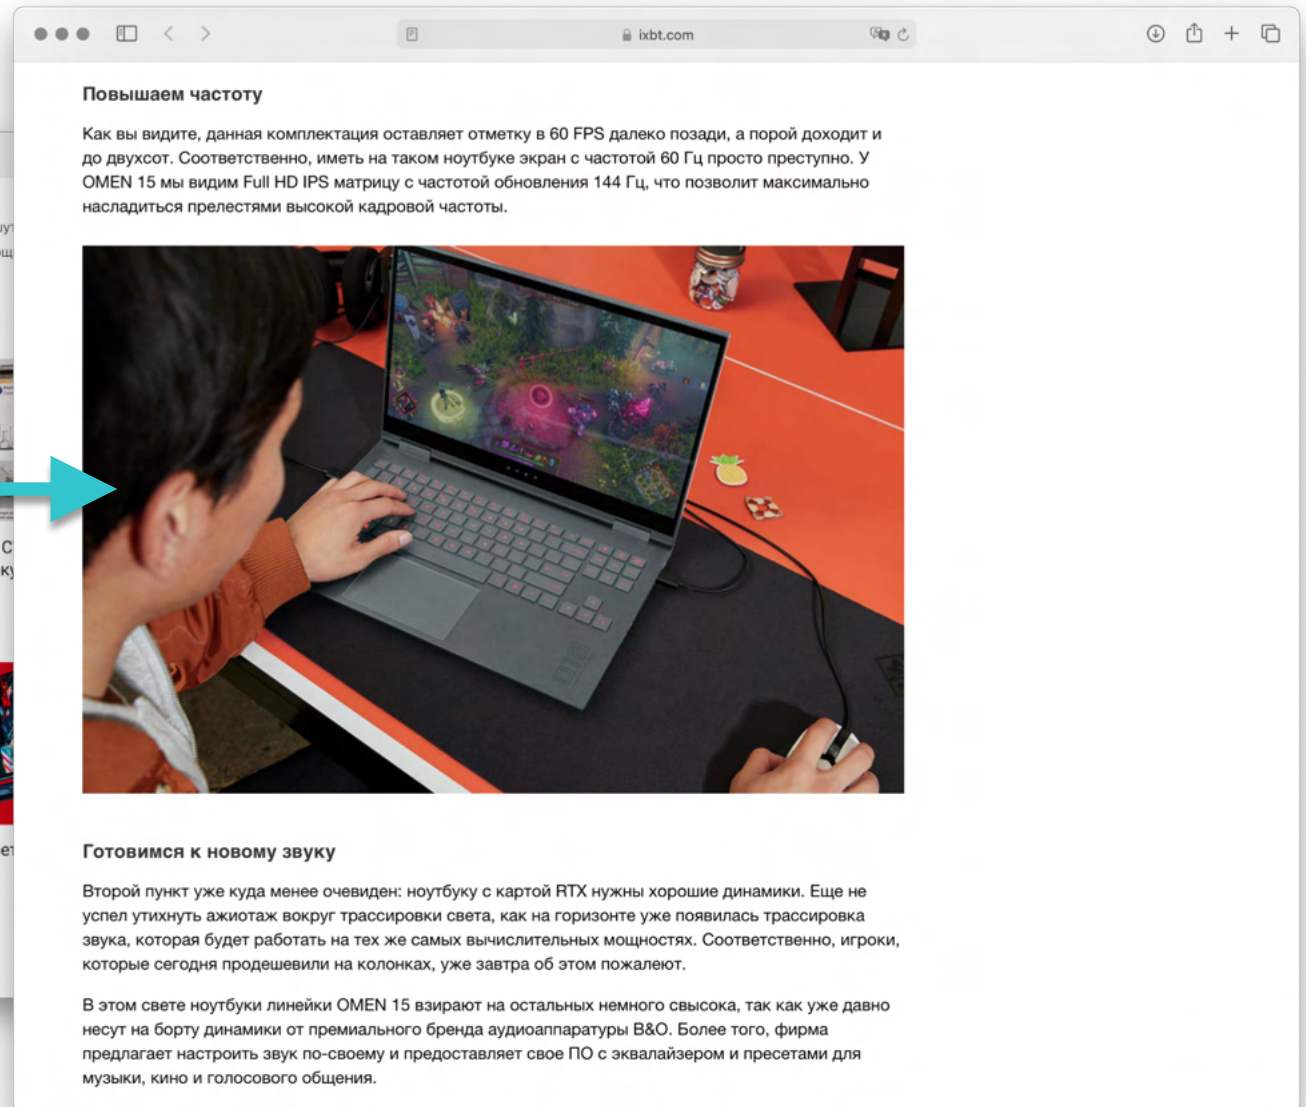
ixbt.com

Повышаем частоту

Как вы видите, данная комплектация оставляет отметку в 60 FPS далеко позади, а порой доходит и до двухсот. Соответственно, иметь на таком ноутбуке экран с частотой 60 Гц просто преступно. У OMEN 15 мы видим Full HD IPS матрицу с частотой обновления 144 Гц, что позволит максимально насладиться прелестями высокой кадровой частоты.

Готовимся к новому звуку

Второй пункт уже куда менее очевиден: ноутбуку с картой RTX нужны хорошие динамики. Еще не успел утихнуть ажиотаж вокруг трассировки света, как на горизонте уже появилась трассировка звука, которая будет работать на тех же самых вычислительных мощностях. Соответственно, игроки, которые сегодня продешевили на колонках, уже завтра об этом пожалеют.

В этом свете ноутбуки линейки OMEN 15 взирают на остальных немного свысока, так как уже давно несут на борту динамики от премиального бренда аудиоаппаратуры B&O. Более того, фирма предлагает настроить звук по-своему и предоставляет свое ПО с эквалайзером и пресетами для музыки, кино и голосового общения.